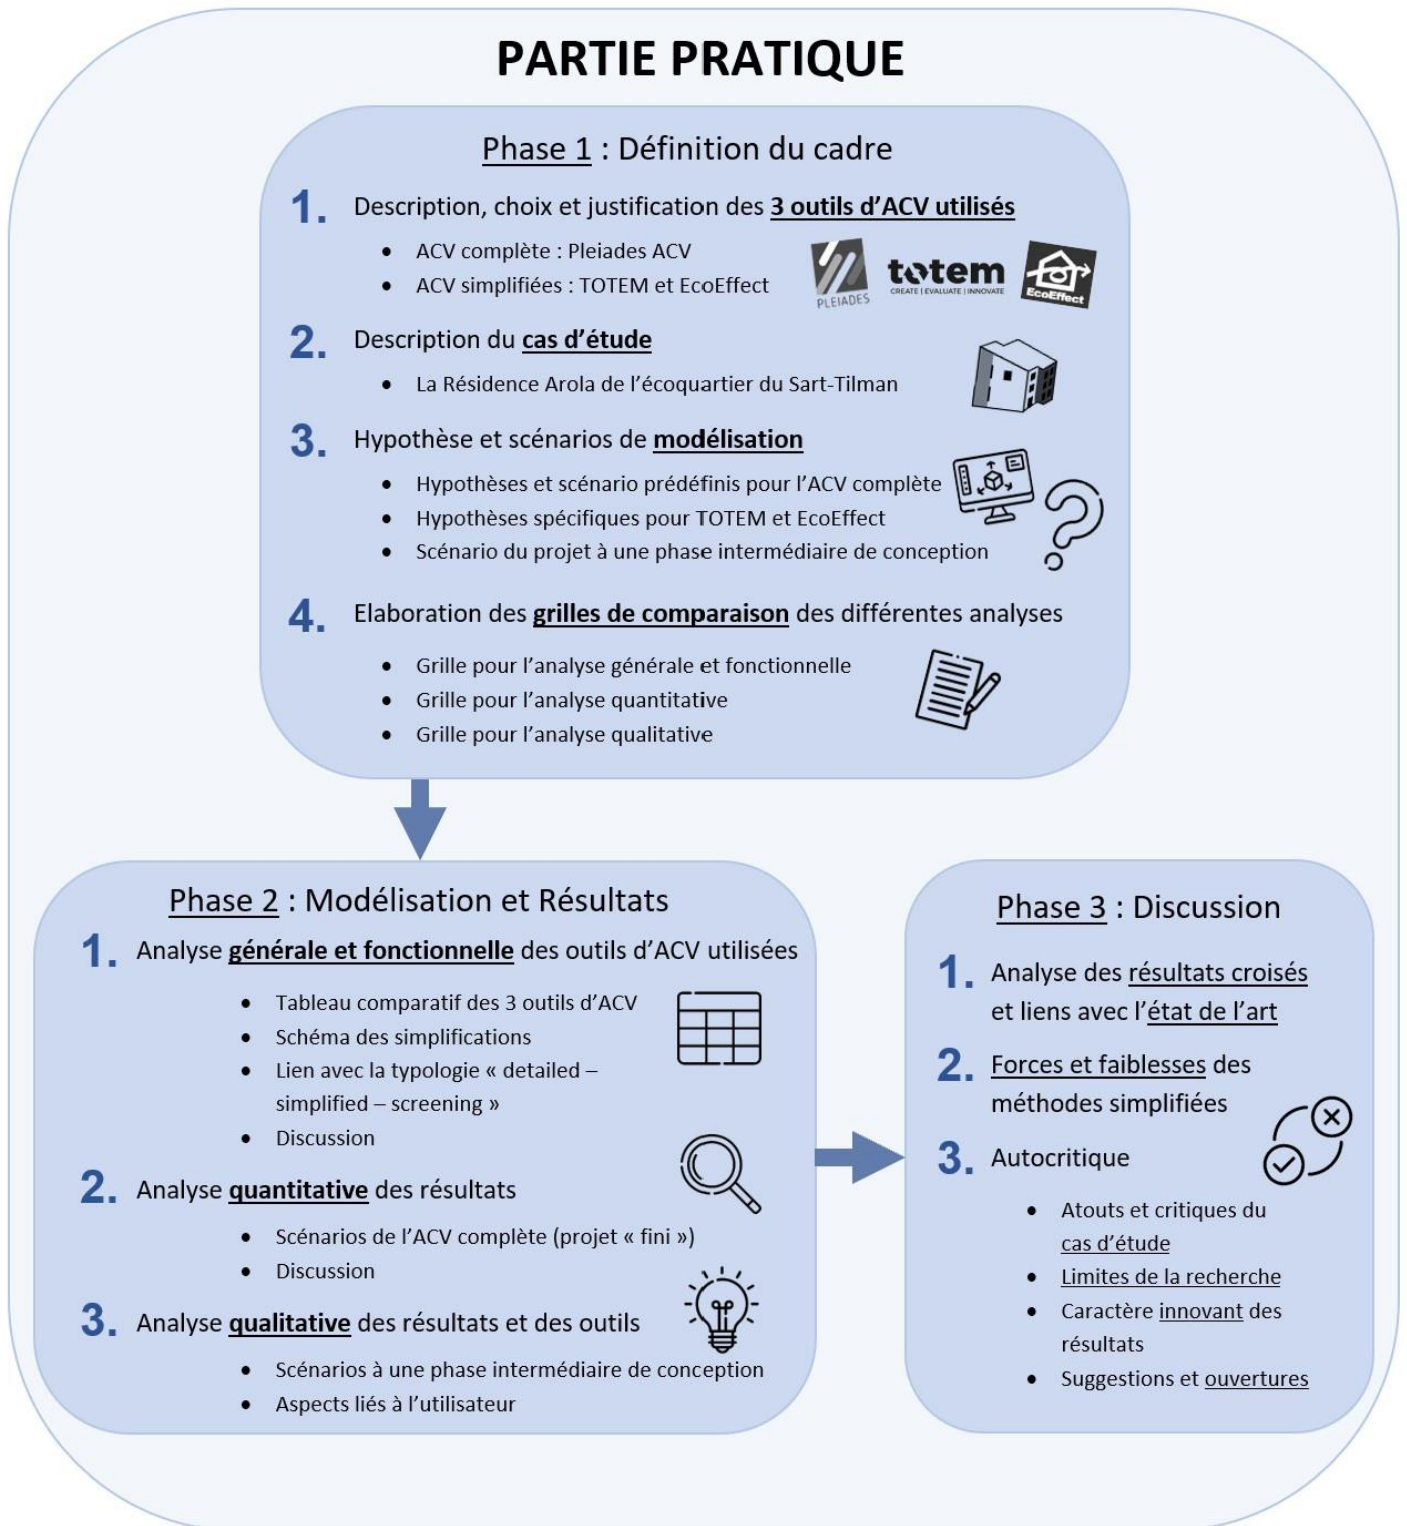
PARTIE PRATIQUE

Phase 1 : Définition du cadre

1. Description, choix et justification des 3 outils d'ACV utilisés

- ACV complète : Pleiades ACV
- ACV simplifiées : TOTEM et EcoEffect

PLEIADES totem CREATE | EVALUATE | INNOVATE EcoEffect

2. Description du cas d'étude

- La Résidence Arola de l'écoquartier du Sart-Tilman

3. Hypothèse et scénarios de modélisation

- Hypothèses et scénario prédéfinis pour l'ACV complète
- Hypothèses spécifiques pour TOTEM et EcoEffect
- Scénario du projet à une phase intermédiaire de conception

4. Elaboration des grilles de comparaison des différentes analyses

- Grille pour l'analyse générale et fonctionnelle
- Grille pour l'analyse quantitative
- Grille pour l'analyse qualitative

Phase 2 : Modélisation et Résultats

1. Analyse générale et fonctionnelle des outils d'ACV utilisées

- Tableau comparatif des 3 outils d'ACV
- Schéma des simplifications
- Lien avec la typologie « detailed – simplified – screening »
- Discussion

2. Analyse quantitative des résultats

- Scénarios de l'ACV complète (projet « fini »)
- Discussion

3. Analyse qualitative des résultats et des outils

- Scénarios à une phase intermédiaire de conception
- Aspects liés à l'utilisateur

Phase 3 : Discussion

1. Analyse des résultats croisés et liens avec l'état de l'art

2. Forces et faiblesses des méthodes simplifiées

3. Autocritique

- Atouts et critiques du cas d'étude
- Limites de la recherche
- Caractère innovant des résultats
- Suggestions et ouvertures